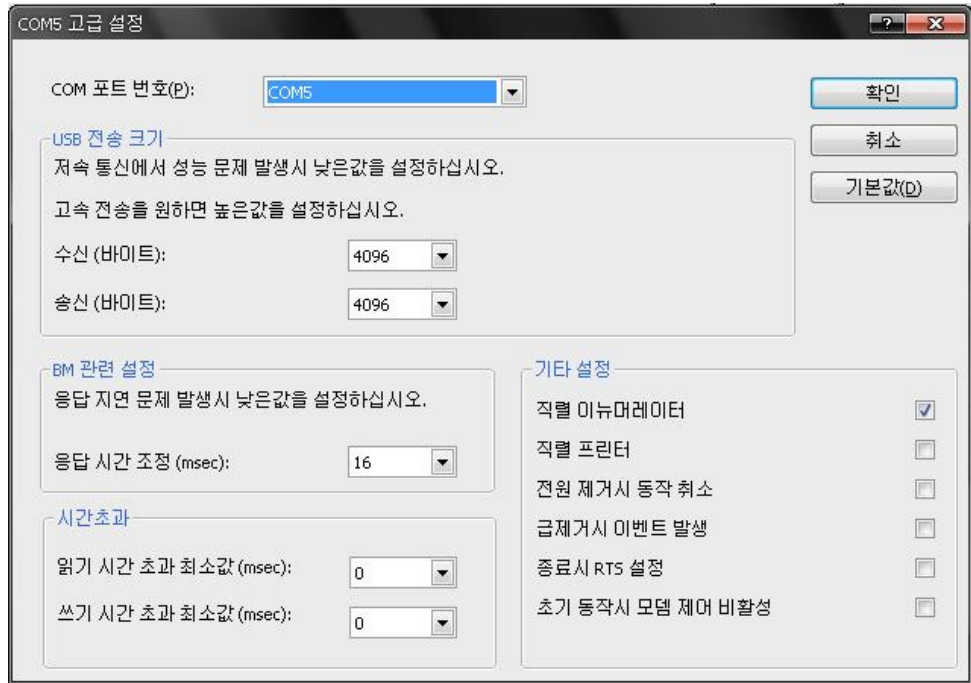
COM5 고급 설정

?

X

COM 포트 번호(P): COM5

확인

취소

기본값(D)

USB 전송 크기

저속 통신에서 성능 문제 발생시 낮은값을 설정하십시오.

고속 전송을 원하면 높은값을 설정하십시오.

수신 (바이트): 4096

송신 (바이트): 4096

BM 관련 설정

응답 지연 문제 발생시 낮은값을 설정하십시오.

응답 시간 조정 (msec): 16

시간초과

읽기 시간 초과 최소값 (msec): 0

쓰기 시간 초과 최소값 (msec): 0

기타 설정

직렬 이뉴머레이터

직렬 프린터

전원 제거시 동작 취소

급제거시 이벤트 발생

종료시 RTS 설정

초기 동작시 모뎀 제어 비활성